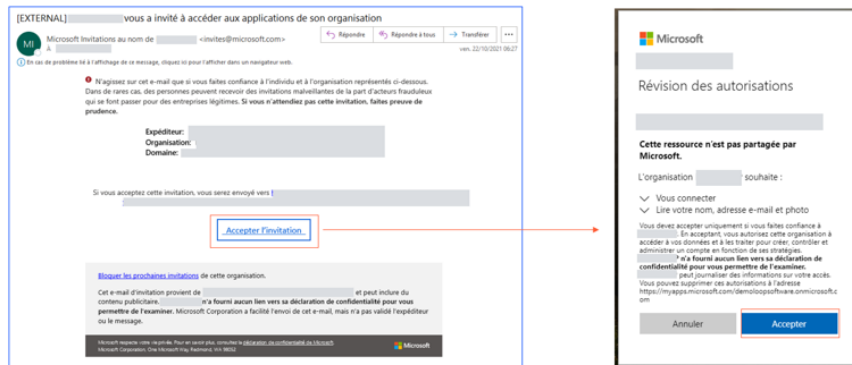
[EXTERNAL] vous a invité à accéder aux applications de son organisation

MI Microsoft Invitations au nom de <invites@microsoft.com>
À

Répondre | Répondre à tous | Transférer

ven. 22/10/2021 06:27

En cas de problème lié à l'affichage de ce message, cliquez ici pour l'afficher dans un navigateur web.

N'agissez sur cet e-mail que si vous faites confiance à l'individu et à l'organisation représentés ci-dessous. Dans de rares cas, des personnes peuvent recevoir des invitations malveillantes de la part d'acteurs frauduleux qui se font passer pour des entreprises légitimes. **Si vous n'attendiez pas cette invitation, faites preuve de prudence.**

**Expéditeur:**
**Organisation:**
**Domaine:**

Si vous acceptez cette invitation, vous serez envoyé vers

Accepter l'invitation

Bloquer les prochaines invitations de cette organisation.

Cet e-mail d'invitation provient de et peut inclure du contenu publicitaire. **n'a fourni aucun lien vers sa déclaration de confidentialité pour vous permettre de l'examiner.** Microsoft Corporation a facilité l'envoi de cet e-mail, mais n'a pas validé l'expéditeur ou le message.

Microsoft respecte votre vie privée. Pour en savoir plus, consultez la déclaration de confidentialité de Microsoft.
Microsoft Corporation, One Microsoft Way, Redmond, WA 98052

Microsoft

Microsoft

Révision des autorisations

**Cette ressource n'est pas partagée par Microsoft.**

L'organisation souhaite :

Vous connecter
Lire votre nom, adresse e-mail et photo

Vous devez accepter uniquement si vous faites confiance à . En acceptant, vous autorisez cette organisation à accéder à vos données et à les traiter pour créer, contrôler et administrer un compte en fonction de ses stratégies. **n'a fourni aucun lien vers sa déclaration de confidentialité pour vous permettre de l'examiner.** peut journaliser des informations sur votre accès. Vous pouvez supprimer ces autorisations à l'adresse https://myapps.microsoft.com/demoloopsoftware.onmicrosoft.com

Annuler | Accepter